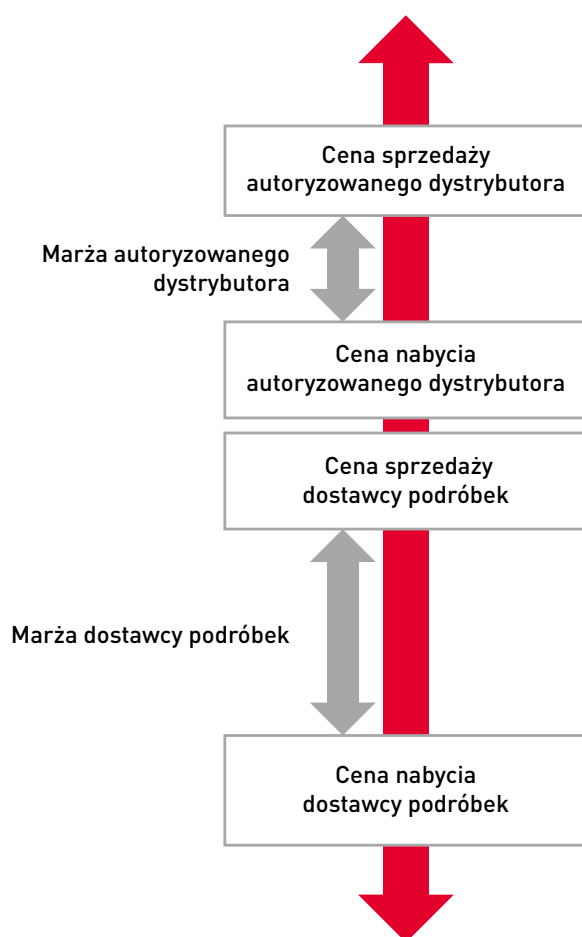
Cena sprzedaży autoryzowanego dystrybutora

Marża autoryzowanego dystrybutora

Cena nabycia autoryzowanego dystrybutora

Cena sprzedaży dostawcy podróbek

Marża dostawcy podróbek

Cena nabycia dostawcy podróbek